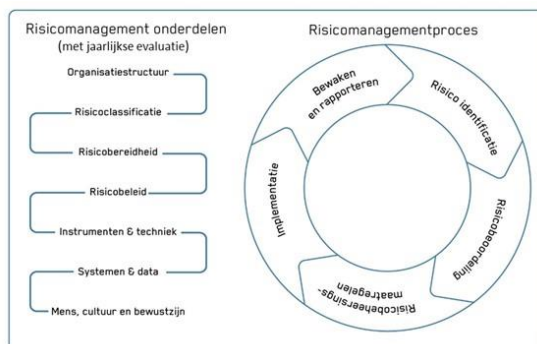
Risicomanagement onderdelen
(met jaarlijkse evaluatie)

Organisatiestructuur
Risicoclassificatie
Risicobereidheid
Risicobeleid
Instrumenten & techniek
Systemen & data
Mens, cultuur en bewustzijn

Risicomanagementproces

Bewaken en rapporteren
Risico identificatie
Risicobeoordeling
Risicobeheersingsmaatregelen
Implementatie